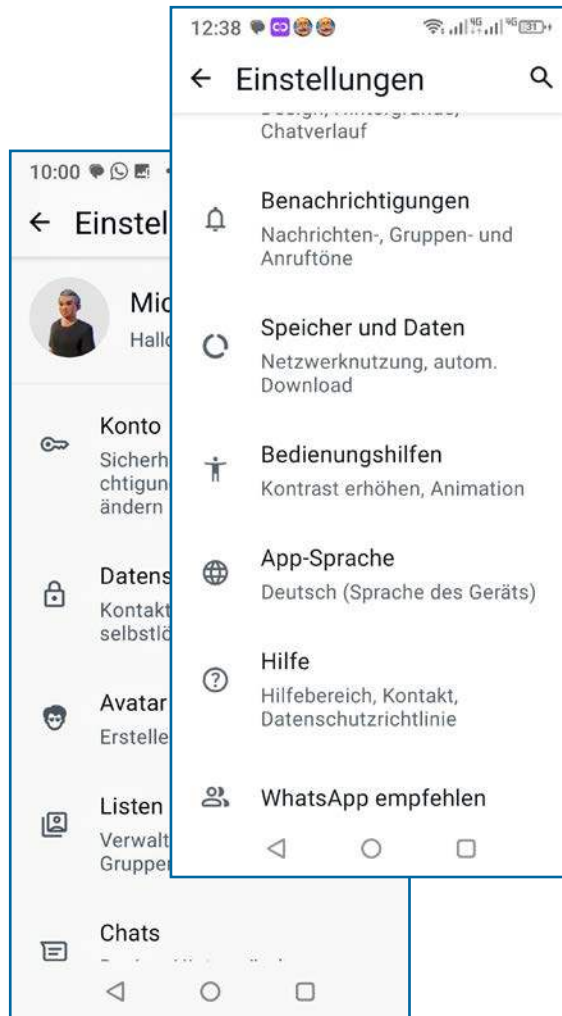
12:38

← Einstellungen

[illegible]
Chatverlauf

Benachrichtigungen
Nachrichten-, Gruppen- und Anruftöne

Speicher und Daten
Netzwerknutzung, autom. Download

Bedienungshilfen
Kontrast erhöhen, Animation

App-Sprache
Deutsch (Sprache des Geräts)

Hilfe
Hilfebereich, Kontakt, Datenschutzrichtlinie

WhatsApp empfehlen

10:00

← Einstel

Mic
Hallo

Konto
Sicherh
chtigun
ändern

Datens
Kontakt
selbstlö

Avatar
Erstelle

Listen
Verwalt
Gruppe

Chats
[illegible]